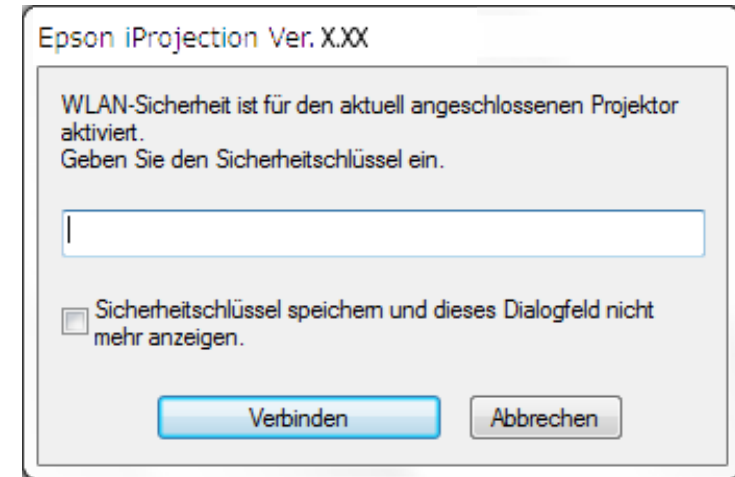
Epson iProjection Ver. X.XX

WLAN-Sicherheit ist für den aktuell angeschlossenen Projektor aktiviert.
Geben Sie den Sicherheitschlüssel ein.

Sicherheitschlüssel speichern und dieses Dialogfeld nicht mehr anzeigen.

Verbinden

Abbrechen